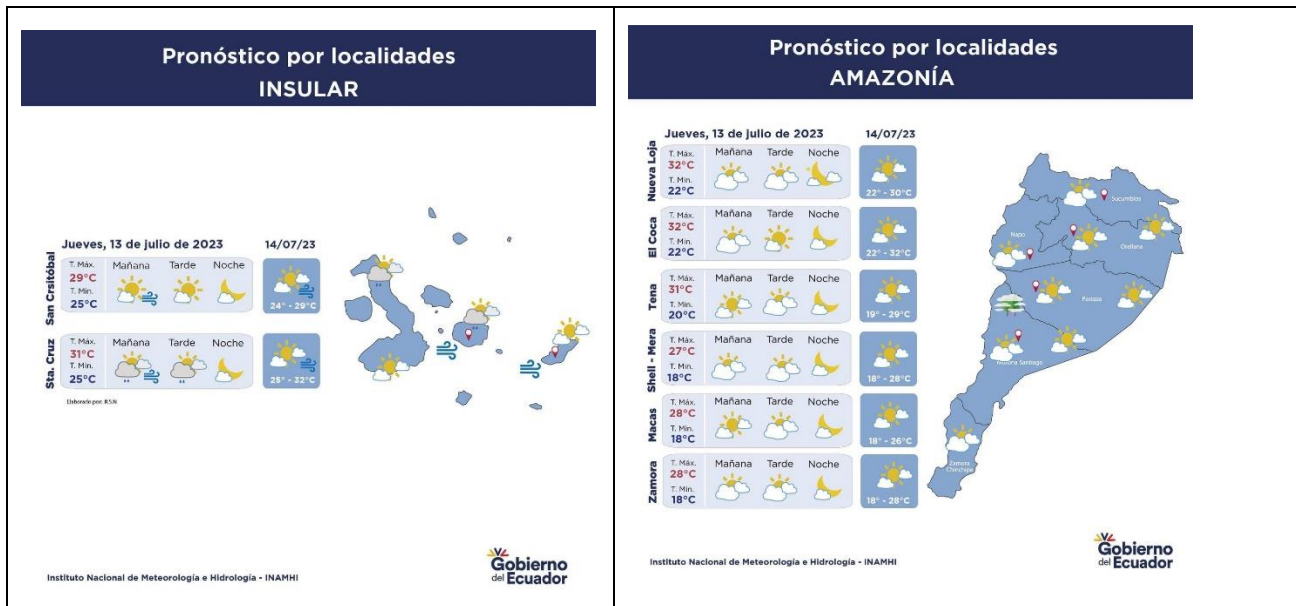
Pronóstico por localidades
INSULAR

Jueves, 13 de julio de 2023

14/07/23

San Crsitóbal
T. Máx. 29°C
T. Mín. 25°C
Mañana Tarde Noche
24° - 29°C

Sta. Cruz
T. Máx. 31°C
T. Mín. 25°C
Mañana Tarde Noche
25° - 32°C

Elaborado por: RSN

Instituto Nacional de Meteorología e Hidrología - INAMHI

Gobierno del Ecuador

Pronóstico por localidades
AMAZONÍA

Jueves, 13 de julio de 2023

14/07/23

Nueva Loja
T. Máx. 32°C
T. Mín. 22°C
Mañana Tarde Noche
22° - 30°C

El Coca
T. Máx. 32°C
T. Mín. 22°C
Mañana Tarde Noche
22° - 32°C

Tena
T. Máx. 31°C
T. Mín. 20°C
Mañana Tarde Noche
19° - 29°C

Shell - Mera
T. Máx. 27°C
T. Mín. 18°C
Mañana Tarde Noche
18° - 28°C

Macas
T. Máx. 28°C
T. Mín. 18°C
Mañana Tarde Noche
18° - 26°C

Zamora
T. Máx. 28°C
T. Mín. 18°C
Mañana Tarde Noche
18° - 28°C

Sucumbíos
Napo
Orellana
Pastaza
Morona Santiago
Zamora Chinchipe

Instituto Nacional de Meteorología e Hidrología - INAMHI

Gobierno del Ecuador